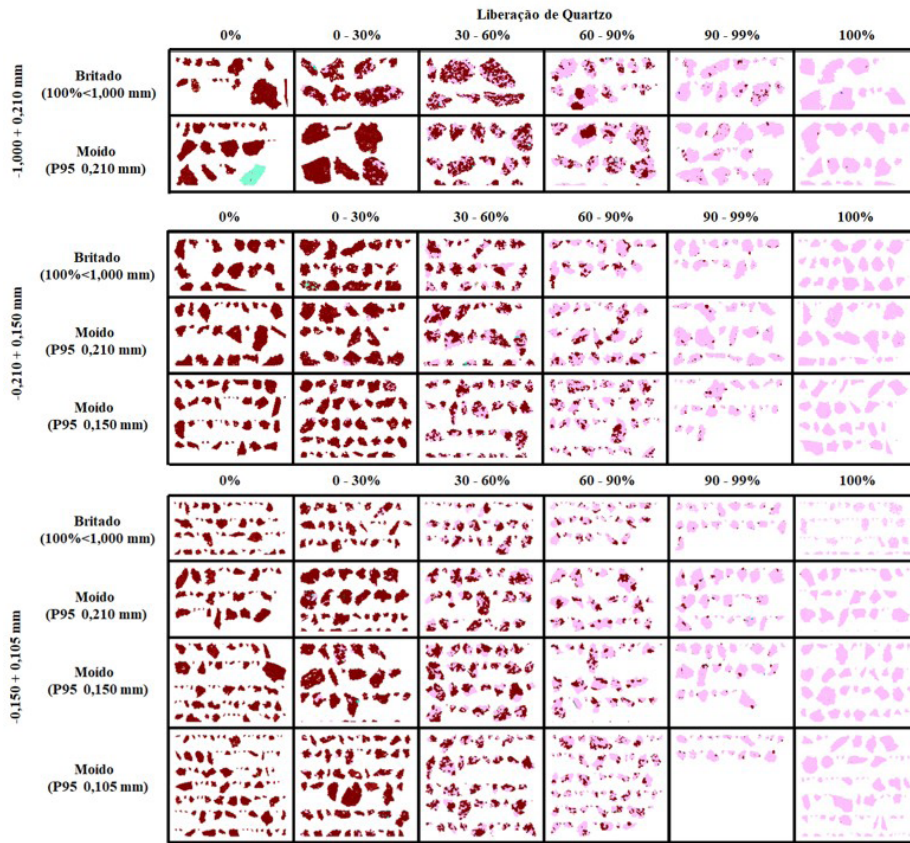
Liberação de Quartzo

-1,000 + 0,210 mm

| | 0% | 0 - 30% | 30 - 60% | 60 - 90% | 90 - 99% | 100% |
|---|---|---|---|---|---|---|
| Britado (100%<1,000 mm) | | | | | | |
| Moído (P95 0,210 mm) | | | | | | |

-0,210 + 0,150 mm

| | 0% | 0 - 30% | 30 - 60% | 60 - 90% | 90 - 99% | 100% |
|---|---|---|---|---|---|---|
| Britado (100%<1,000 mm) | | | | | | |
| Moído (P95 0,210 mm) | | | | | | |
| Moído (P95 0,150 mm) | | | | | | |

-0,150 + 0,105 mm

| | 0% | 0 - 30% | 30 - 60% | 60 - 90% | 90 - 99% | 100% |
|---|---|---|---|---|---|---|
| Britado (100%<1,000 mm) | | | | | | |
| Moído (P95 0,210 mm) | | | | | | |
| Moído (P95 0,150 mm) | | | | | | |
| Moído (P95 0,105 mm) | | | | | | |